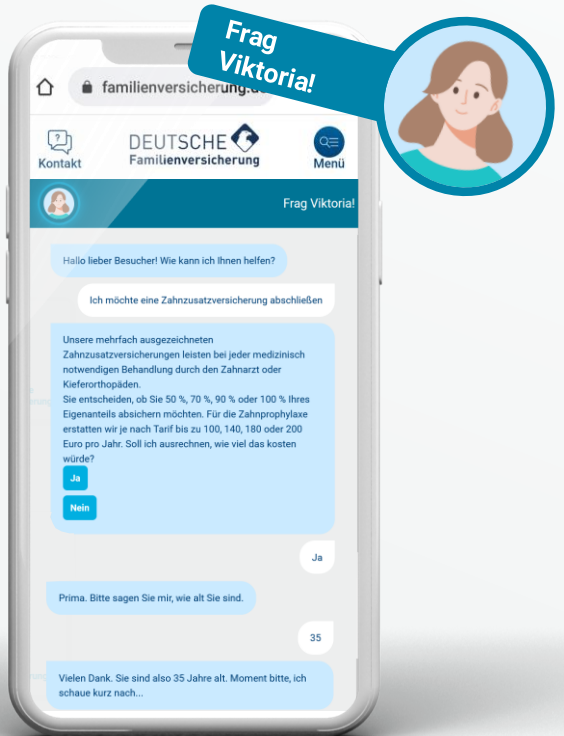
Frag Viktoria!

familienversicherung.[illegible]

Kontakt

DEUTSCHE Familienversicherung

Menü

Frag Viktoria!

Hallo lieber Besucher! Wie kann ich Ihnen helfen?

Ich möchte eine Zahnzusatzversicherung abschließen

Unsere mehrfach ausgezeichneten Zahnzusatzversicherungen leisten bei jeder medizinisch notwendigen Behandlung durch den Zahnarzt oder Kieferorthopäden.
Sie entscheiden, ob Sie 50 %, 70 %, 90 % oder 100 % Ihres Eigenanteils absichern möchten. Für die Zahnprophylaxe erstatten wir je nach Tarif bis zu 100, 140, 180 oder 200 Euro pro Jahr. Soll ich ausrechnen, wie viel das kosten würde?

Ja

Nein

Ja

Prima. Bitte sagen Sie mir, wie alt Sie sind.

35

Vielen Dank. Sie sind also 35 Jahre alt. Moment bitte, ich schaue kurz nach...